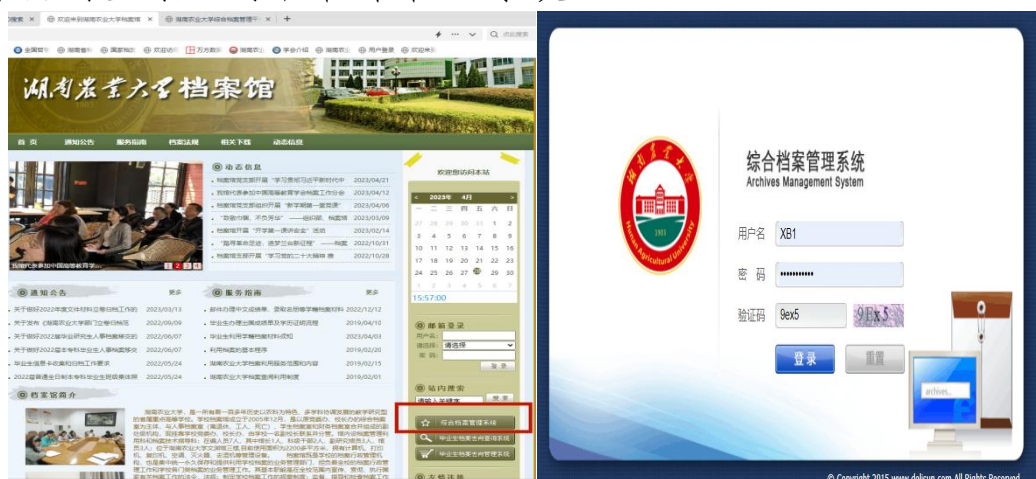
搜索 | 欢迎来到湖南农业大学档案馆 | 湖南农业大学综合档案管理系

全国报刊 | 湖南省档 | 国家档案 | 欢迎访问 | 万方数据 | 湖南农业 | 学会介绍 | 湖南农业 | 用户登录 | 欢迎来

湖南农业大学档案馆

首页 | 通知公告 | 服务指南 | 档案法规 | 相关下载 | 动态信息

动态信息

档案馆党支部开展"学习贯彻习近平新时代中 2023/04/21
我馆代表参加中国高等教育学会档案工作分会 2023/04/12
档案馆党支部组织开展"新学期新一堂党课" 2023/04/06
"致敬巾帼，不负芳华"——组织部、档案馆 2023/03/09
档案馆开展"开学第一课安全"活动 2023/02/14
"踔厉奋发启新途，追梦扬帆新征程"——档案 2022/10/31
档案馆党支部开展"学习贯彻党的二十大精神 2022/10/28

欢迎您访问本站

2023年 4月
日 一 二 三 四 五 六
26 27 28 29 30 31 1
2 3 4 5 6 7 8
9 10 11 12 13 14 15
16 17 18 19 20 21 22
23 24 25 26 27 28 29
30 1 2 3 4 5 6
15:57:00

我馆部分参加中国高等教育学...

通知公告 更多

关于做好2022年度文件材料立卷归档工作的 2023/03/13
关于发布《湖南农业大学部门立卷归档说明》 2022/09/09
关于做好2022届毕业研究生人事档案移交 2022/06/07
关于做好2022届本专科毕业生人事档案移交 2022/06/07
毕业生信息卡收集与归档工作要求 2022/05/24
2022届普通全日制本专科毕业生就业档案 2022/05/24

服务指南 更多

新冠疫情防控期间档案馆窗口服务指南 2022/12/12
毕业生办理出国或就业及学历证明流程 2019/04/10
毕业生利用档案相关材料须知 2023/04/03
利用档案的基本程序 2019/02/20
湖南农业大学档案利用服务范围和内容 2019/05/24
湖南农业大学档案查阅利用制度 2019/02/01

邮箱登录
用户名：
请选择：请选择
密 码：
登录

站内搜索
请输入关键字
搜索

档案馆简介

湖南农业大学，是一所有着一百多年历史的农科为特色、多学科协调发展的教学研究型的省属重点高等学校...

综合档案管理系统
毕业生档案去向查询系统
毕业生档案去向管理系统

友情链接

综合档案管理系统
Archives Management System

湖南农业大学 Hunan Agricultural University 1951

用户名 XB1
密 码 ••••••••••
验证码 9ex5 9Ex5

登录 重置

archives...

© Copyright 2015 www.dolicun.com All Rights Reserved